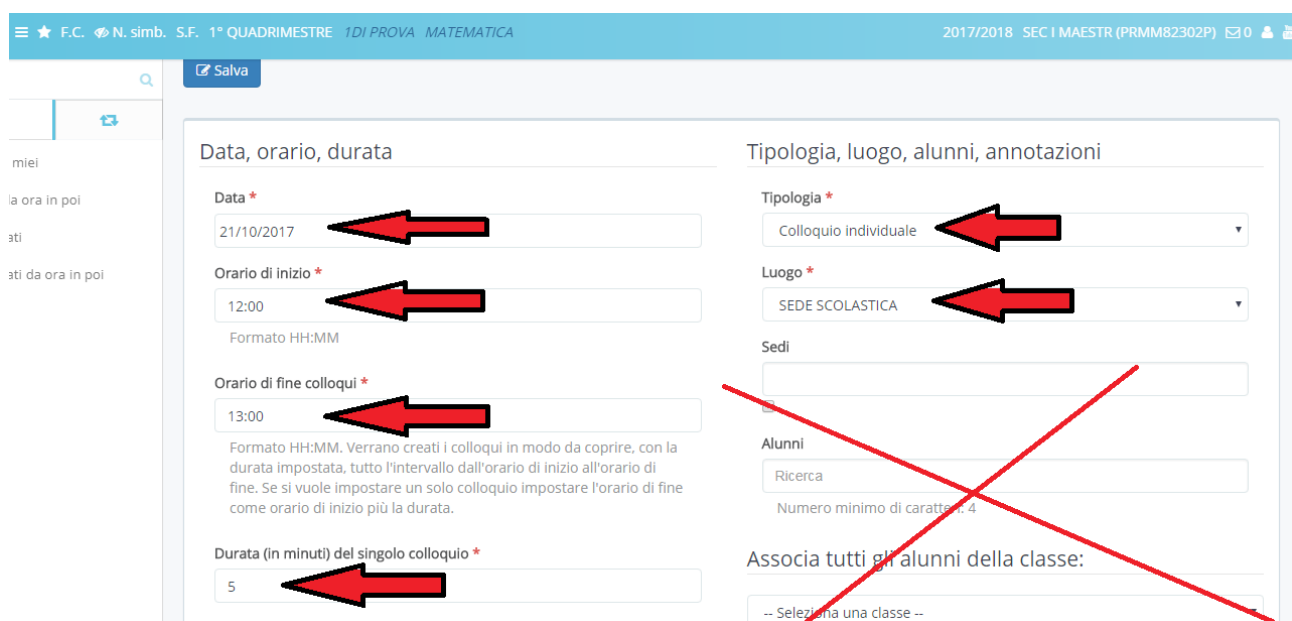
F.C. N. simb. S.F. 1° QUADRIMESTRE 1DI PROVA MATEMATICA

2017/2018 SEC I MAESTR (PRMM82302P) 0

Salva

miei

la ora in poi

ati

ati da ora in poi

Data, orario, durata

Data *

21/10/2017

Orario di inizio *

12:00

Formato HH:MM

Orario di fine colloqui *

13:00

Formato HH:MM. Verrano creati i colloqui in modo da coprire, con la durata impostata, tutto l'intervallo dall'orario di inizio all'orario di fine. Se si vuole impostare un solo colloquio impostare l'orario di fine come orario di inizio più la durata.

Durata (in minuti) del singolo colloquio *

5

Tipologia, luogo, alunni, annotazioni

Tipologia *

Colloquio individuale

Luogo *

SEDE SCOLASTICA

Sedi

Alunni

Ricerca

Numero minimo di caratteri: 4

Associa tutti gli alunni della classe:

-- Seleziona una classe --